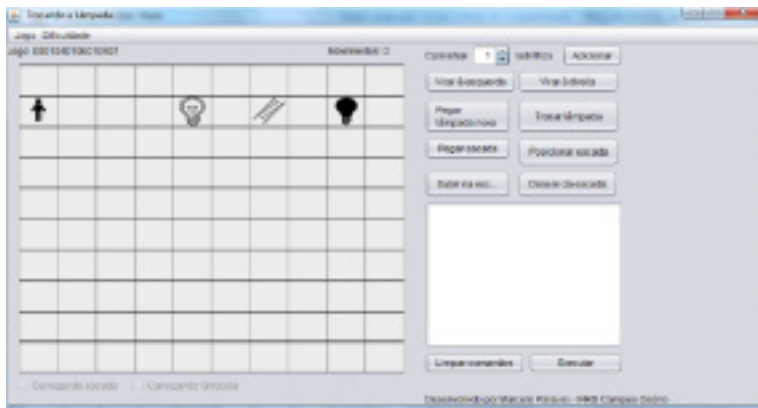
Trocando a lâmpada
Jogo Dificuldade
Jogo: 0301040106010601
Movimentos: 0
Comandos 1 ▲▼ repetições Adicionar
Virar à esquerda
Virar à direita
Pegar lâmpada nova
Trocar lâmpada
Pegar escada
Posicionar escada
Subir na esc...
Descer da escada
Limpar comandos
Executar
Carregando escada
Carregando lâmpada
Desenvolvido por Marcelo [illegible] - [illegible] Campus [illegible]